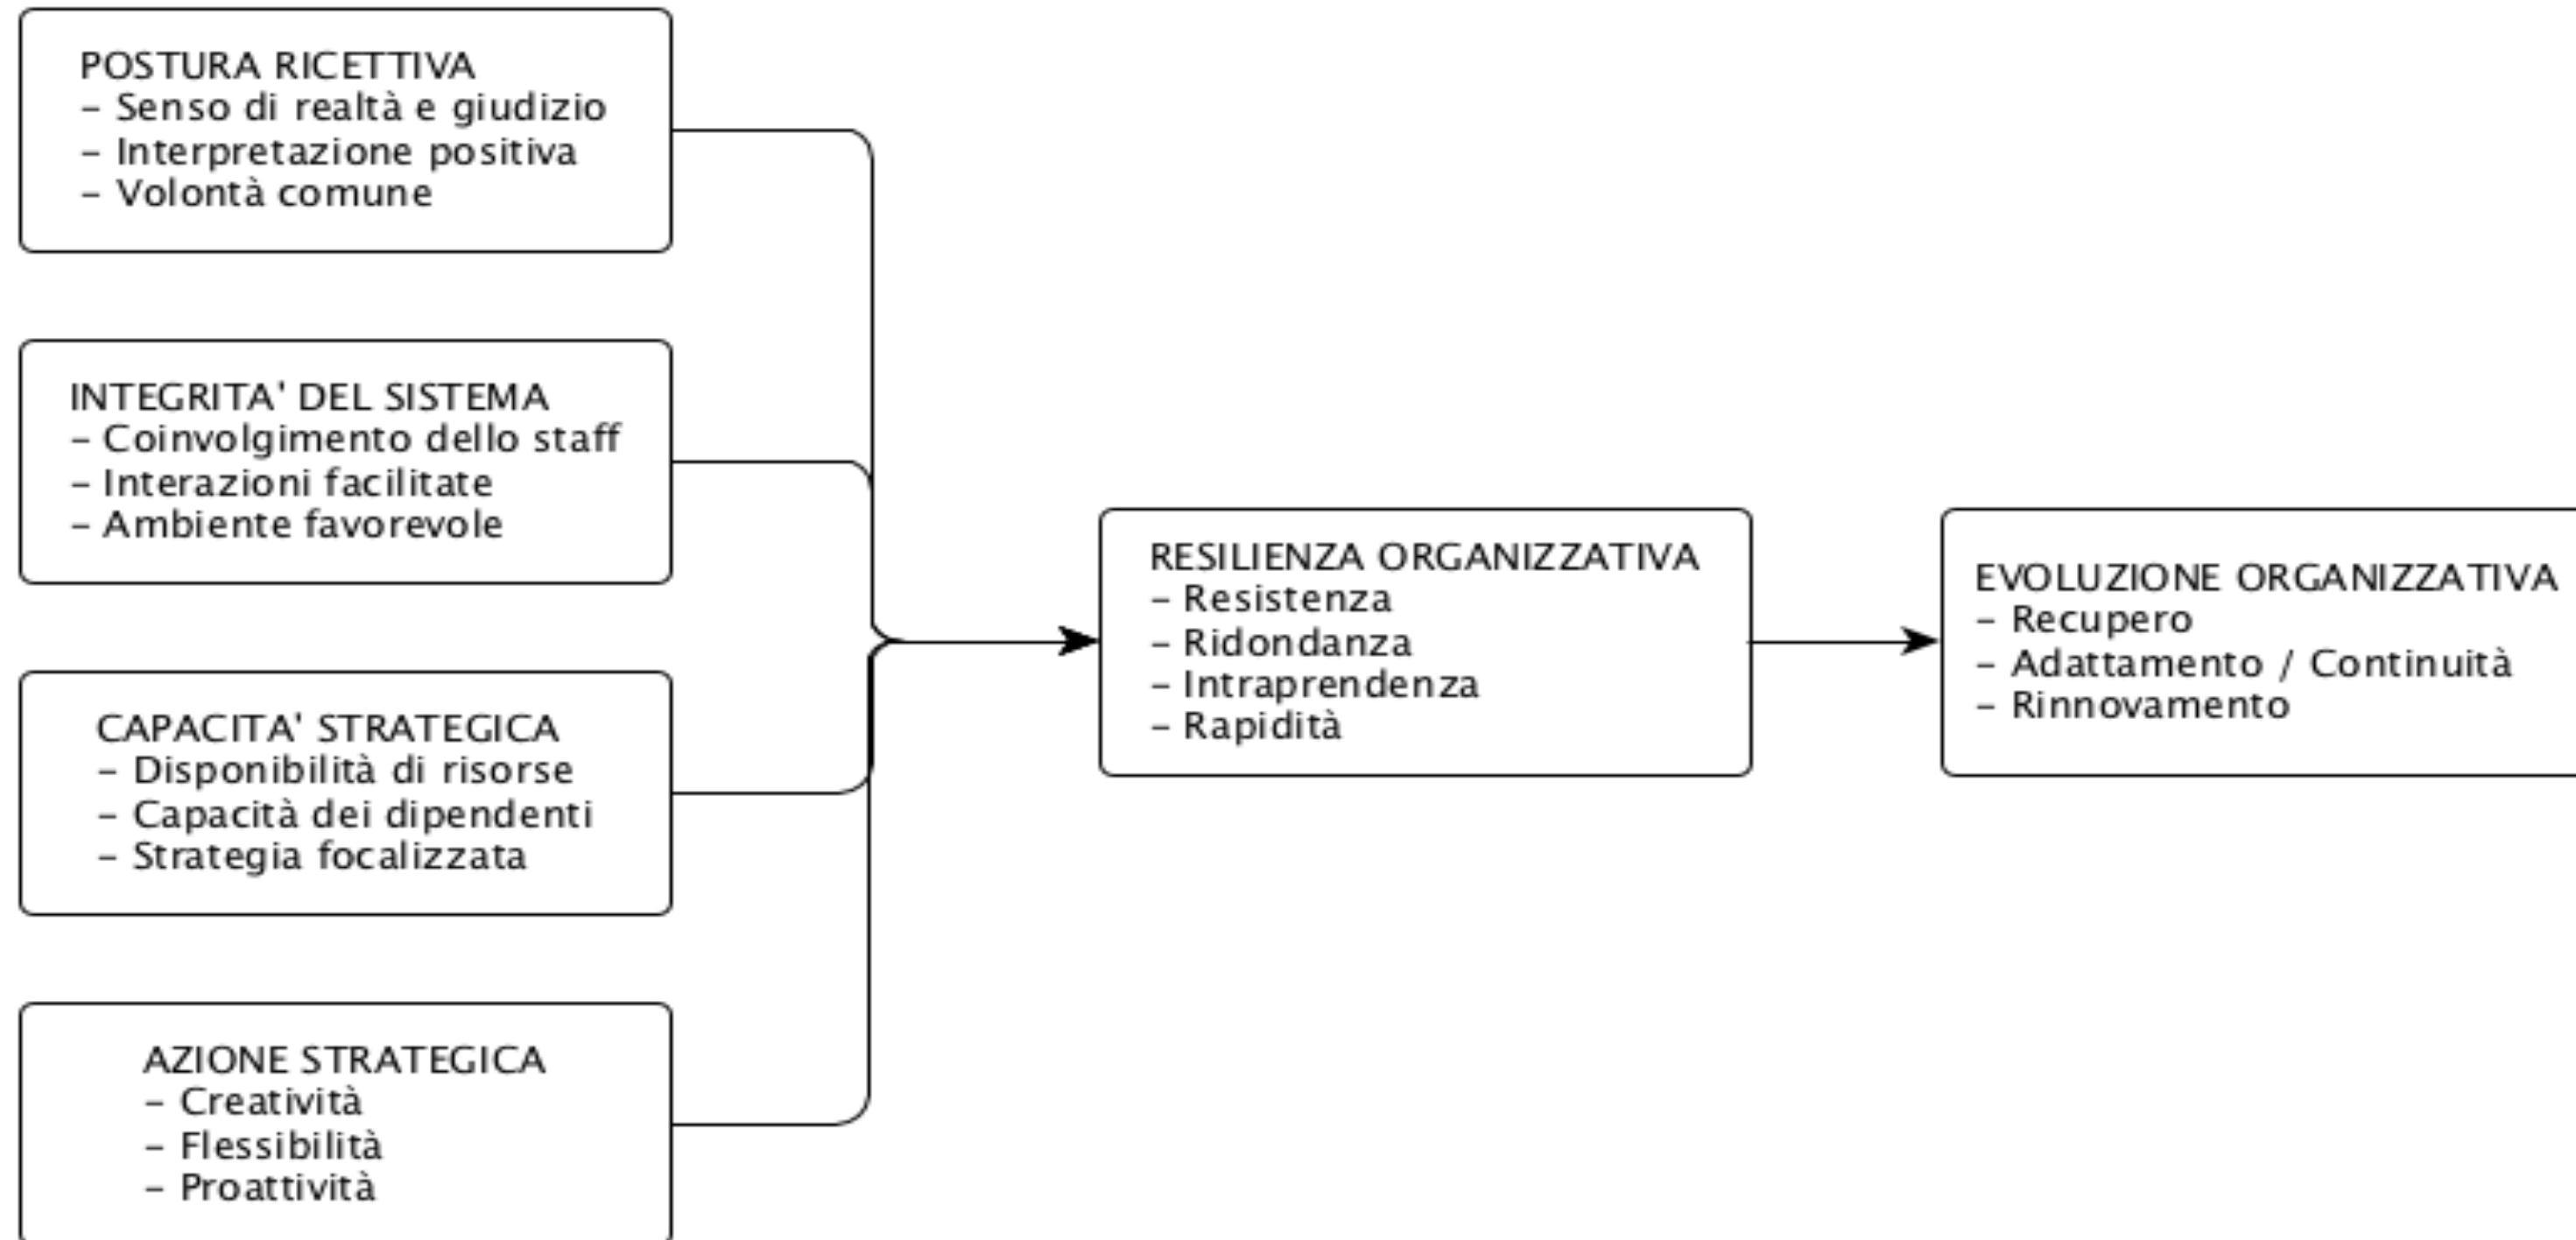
POSTURA RICETTIVA
- Senso di realtà e giudizio
- Interpretazione positiva
- Volontà comune

INTEGRITA' DEL SISTEMA
- Coinvolgimento dello staff
- Interazioni facilitate
- Ambiente favorevole

CAPACITA' STRATEGICA
- Disponibilità di risorse
- Capacità dei dipendenti
- Strategia focalizzata

AZIONE STRATEGICA
- Creatività
- Flessibilità
- Proattività

RESILIENZA ORGANIZZATIVA
- Resistenza
- Ridondanza
- Intraprendenza
- Rapidità

EVOLUZIONE ORGANIZZATIVA
- Recupero
- Adattamento / Continuità
- Rinnovamento